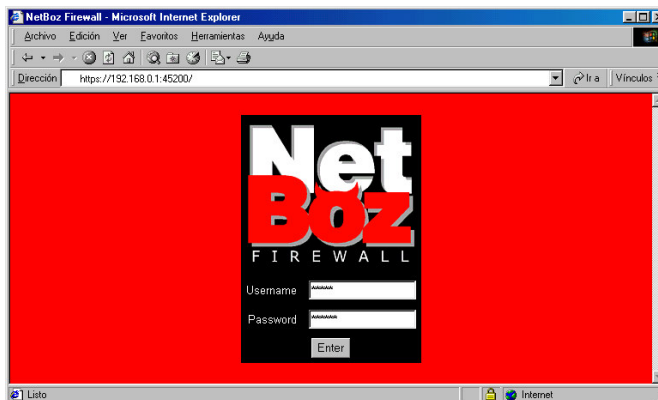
NetBoz Firewall - Microsoft Internet Explorer

Archivo Edición Ver Favoritos Herramientas Ayuda

Dirección https://192.168.0.1:45200/

Ir a Vínculos

Net
Boz
FIREWALL

Username ******

Password ******

Enter

Listo

Internet